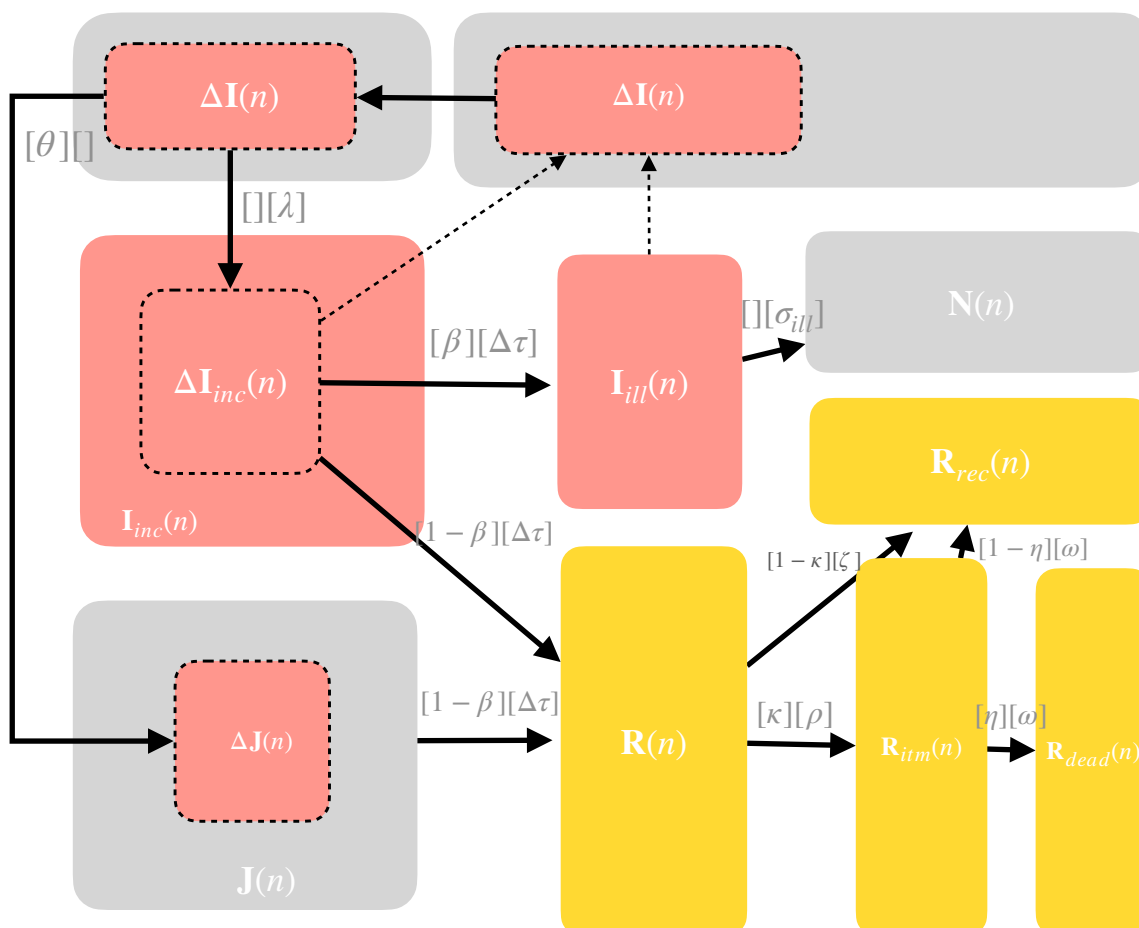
$\mathbf{\Delta I}(n)$

$\mathbf{\Delta I}(n)$

$[\theta][]$

$[][\lambda]$

$[][\sigma_{ill}]$

$\mathbf{N}(n)$

$[\beta][\Delta\tau]$

$\mathbf{\Delta I}_{inc}(n)$

$\mathbf{I}_{ill}(n)$

$\mathbf{R}_{rec}(n)$

$\mathbf{I}_{inc}(n)$

$[1-\beta][\Delta\tau]$

$[1-\kappa][\zeta]$

$[1-\eta][\omega]$

$[1-\beta][\Delta\tau]$

$[\kappa][\rho]$

$[\eta][\omega]$

$\mathbf{\Delta J}(n)$

$\mathbf{R}(n)$

$\mathbf{R}_{itm}(n)$

$\mathbf{R}_{dead}(n)$

$\mathbf{J}(n)$